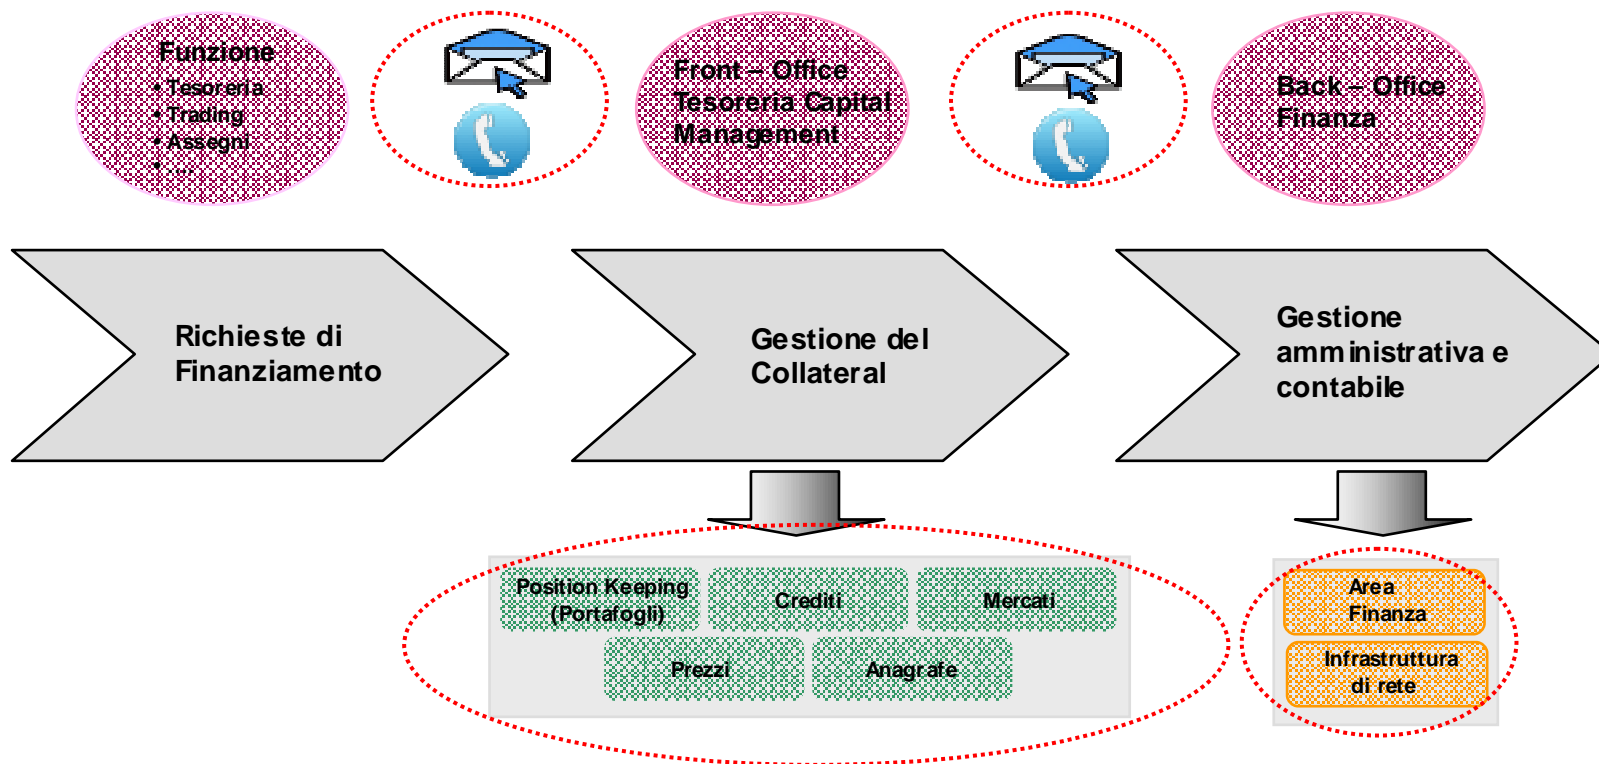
Funzione
• Tesoreria
• Trading
• Assegni
• …

Front – Office
Tesoreria Capital
Management

Back – Office
Finanza

Richieste di
Finanziamento

Gestione del
Collateral

Gestione
amministrativa e
contabile

Position Keeping
(Portafogli)

Crediti

Mercati

Prezzi

Anagrafe

Area
Finanza

Infrastruttura
di rete